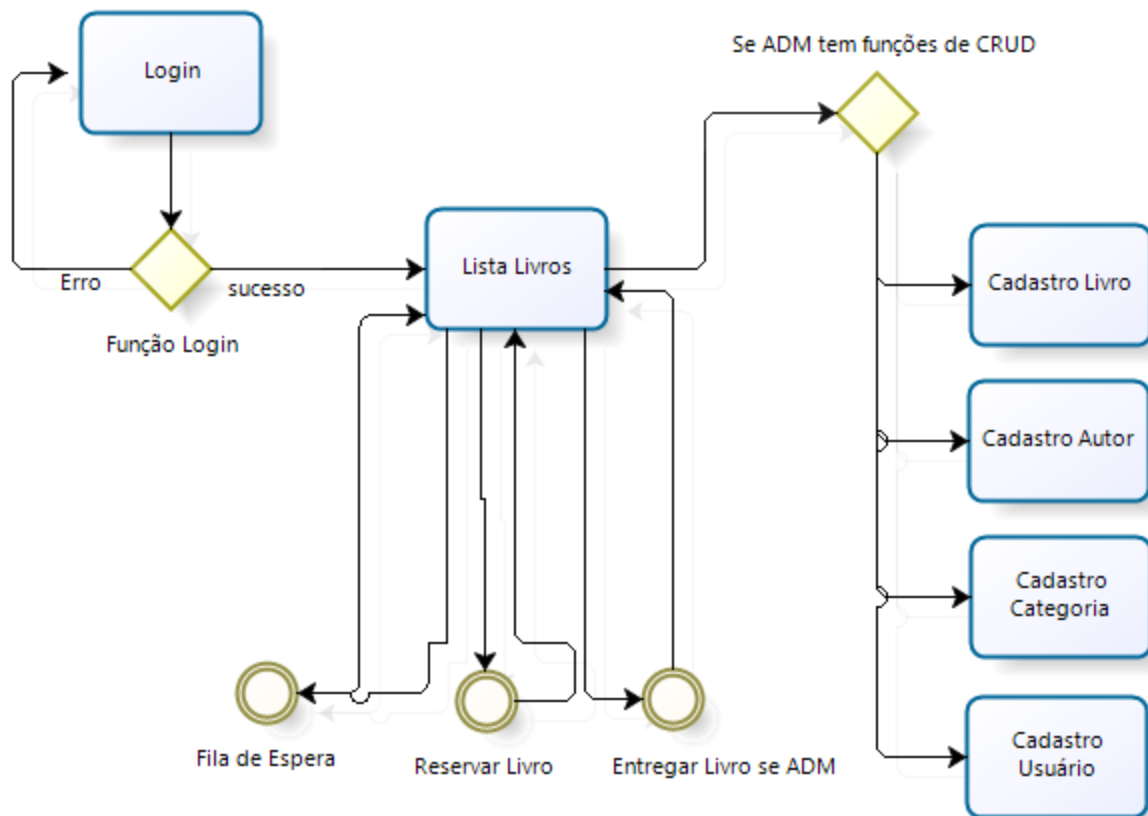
Login

Erro

sucesso

Função Login

Lista Livros

Se ADM tem funções de CRUD

Cadastro Livro

Cadastro Autor

Cadastro Categoria

Cadastro Usuário

Fila de Espera

Reservar Livro

Entregar Livro se ADM